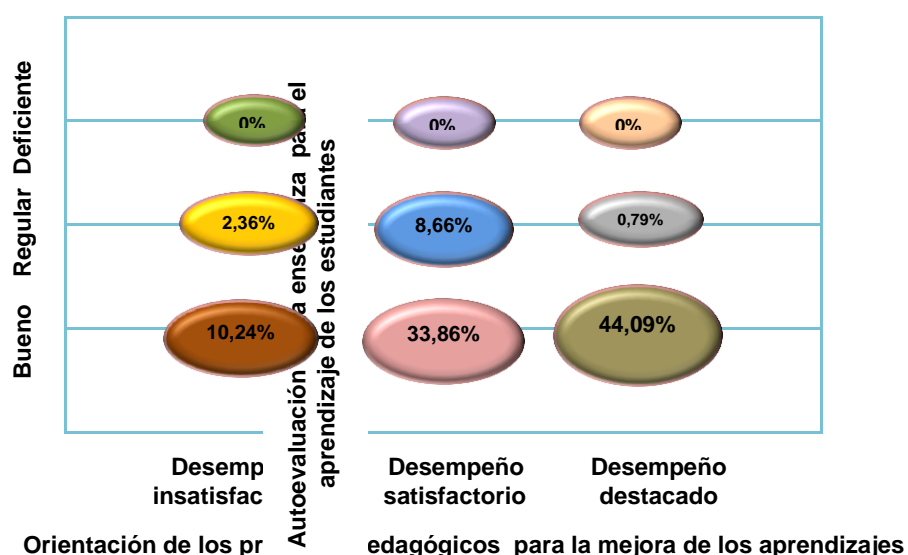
Bueno Regular Deficiente

0%
0%
0%

2,36%
8,66%
0,79%

10,24%
33,86%
44,09%

Autoevaluación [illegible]a ense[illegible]za pa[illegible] el aprendizaje de los estudiantes

Desemp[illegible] insatisfac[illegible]

Desempeño satisfactorio

Desempeño destacado

Orientación de los pr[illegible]edagógicos para la mejora de los aprendizajes